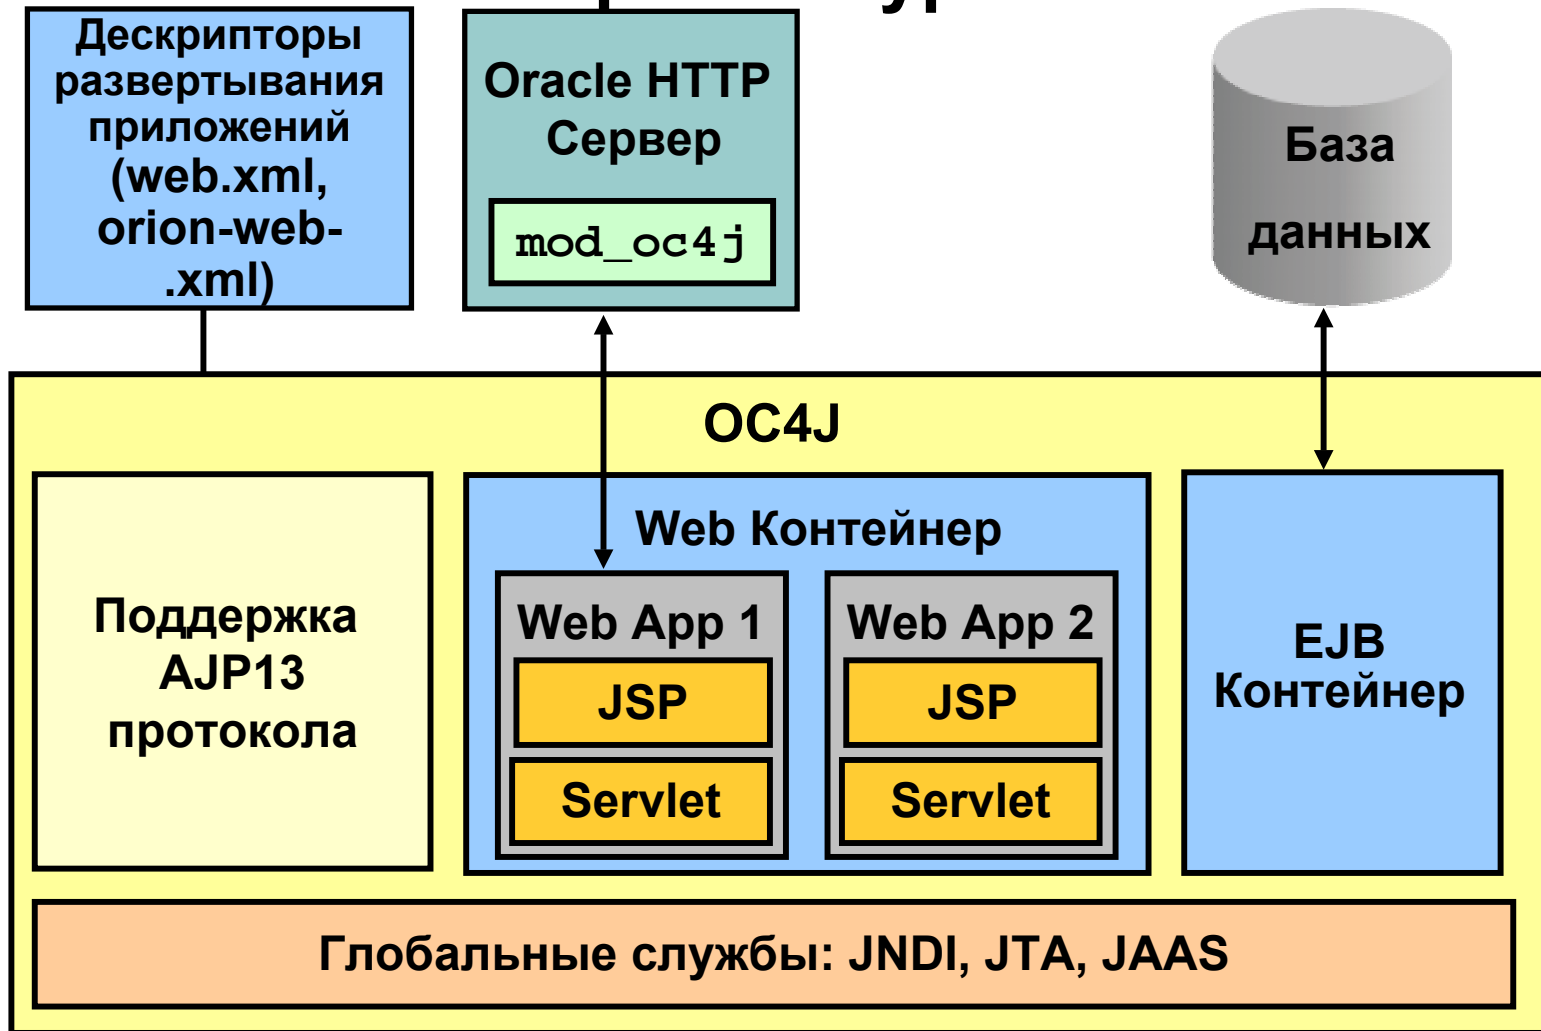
Дескрипторы развертывания приложений (web.xml, orion-web-.xml)

Oracle HTTP Сервер

mod_oc4j

База данных

OC4J

Поддержка AJP13 протокола

Web Контейнер

Web App 1

JSP

Servlet

Web App 2

JSP

Servlet

EJB Контейнер

Глобальные службы: JNDI, JTA, JAAS